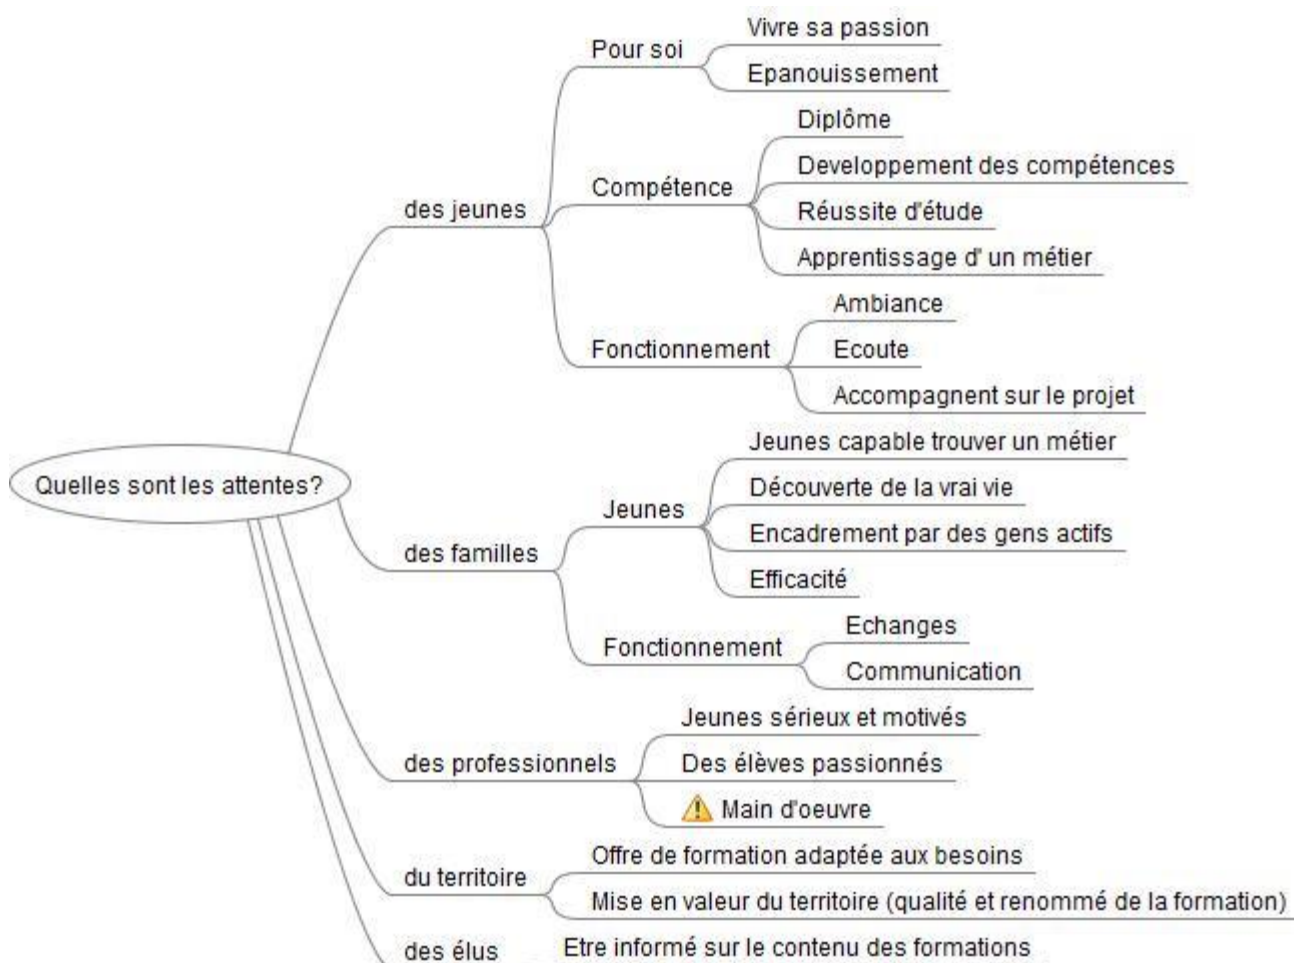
Quelles sont les attentes?

des jeunes
Pour soi
Vivre sa passion
Epanouissement
Compétence
Diplôme
Developpement des compétences
Réussite d'étude
Apprentissage d' un métier
Fonctionnement
Ambiance
Ecoute
Accompagnent sur le projet

des familles
Jeunes
Jeunes capable trouver un métier
Découverte de la vrai vie
Encadrement par des gens actifs
Efficacité
Fonctionnement
Echanges
Communication

des professionnels
Jeunes sérieux et motivés
Des élèves passionnés
Main d'oeuvre

du territoire
Offre de formation adaptée aux besoins
Mise en valeur du territoire (qualité et renommé de la formation)

des élus
Etre informé sur le contenu des formations